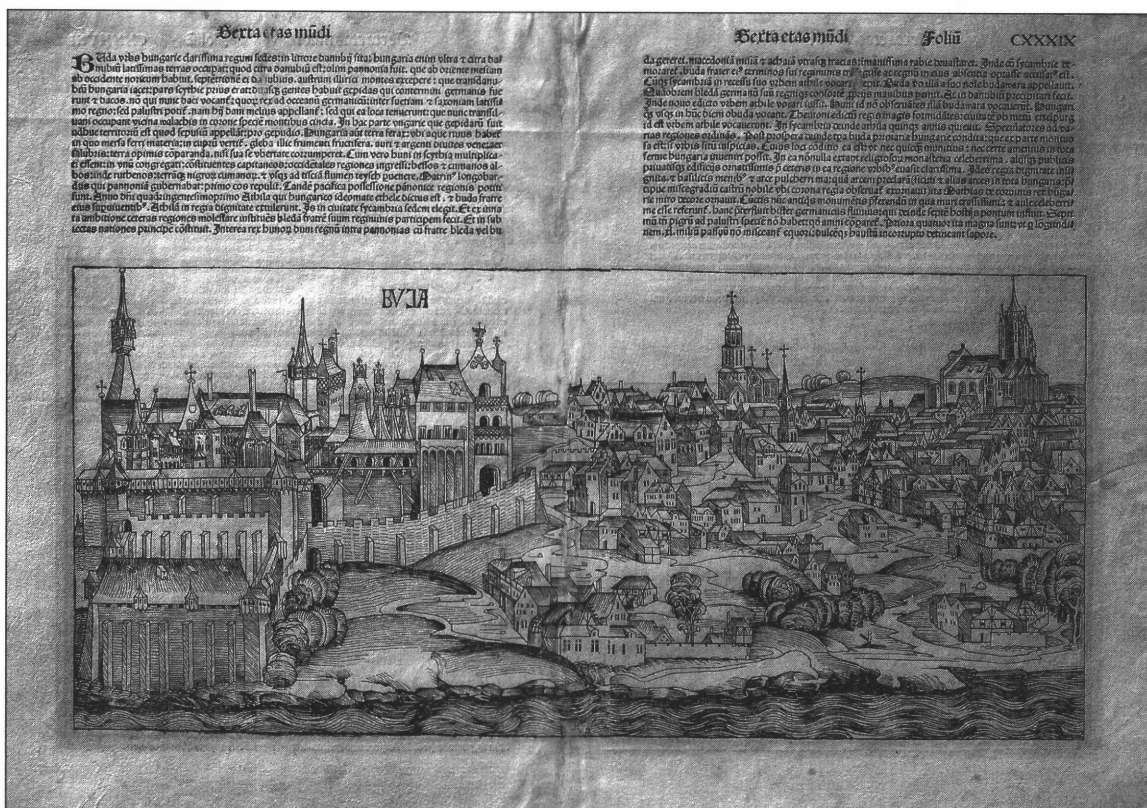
Sexta etas mūdi

Buda urbs hungarie clarissima regum sedes in littore danubij sita: hungaria enim ultra et citra danubium latissimas terras occupat; quod citra danubium est olim pannonia fuit. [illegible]

Sexta etas mūdi Foliū CXXXIX

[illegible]

BUDA